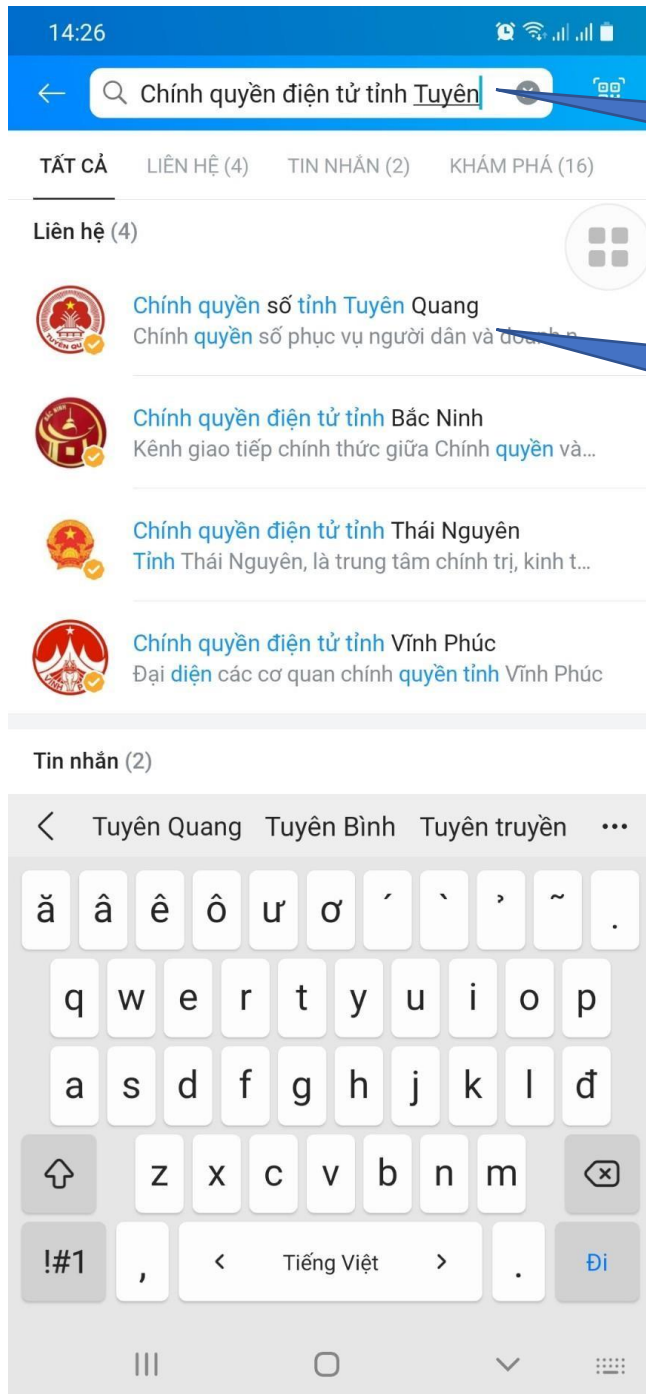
14:26

Chính quyền điện tử tỉnh Tuyên

TẤT CẢ LIÊN HỆ (4) TIN NHẮN (2) KHÁM PHÁ (16)

Liên hệ (4)

Chính quyền số tỉnh Tuyên Quang
Chính quyền số phục vụ người dân và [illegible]

Chính quyền điện tử tỉnh Bắc Ninh
Kênh giao tiếp chính thức giữa Chính quyền và...

Chính quyền điện tử tỉnh Thái Nguyên
Tỉnh Thái Nguyên, là trung tâm chính trị, kinh t...

Chính quyền điện tử tỉnh Vĩnh Phúc
Đại diện các cơ quan chính quyền tỉnh Vĩnh Phúc

Tin nhắn (2)

< Tuyên Quang Tuyên Bình Tuyên truyền ...

ă â ê ô ư ơ ´ ` ̉ ~ .
q w e r t y u i o p
a s d f g h j k l đ
z x c v b n m
!#1 , < Tiếng Việt > . Đi